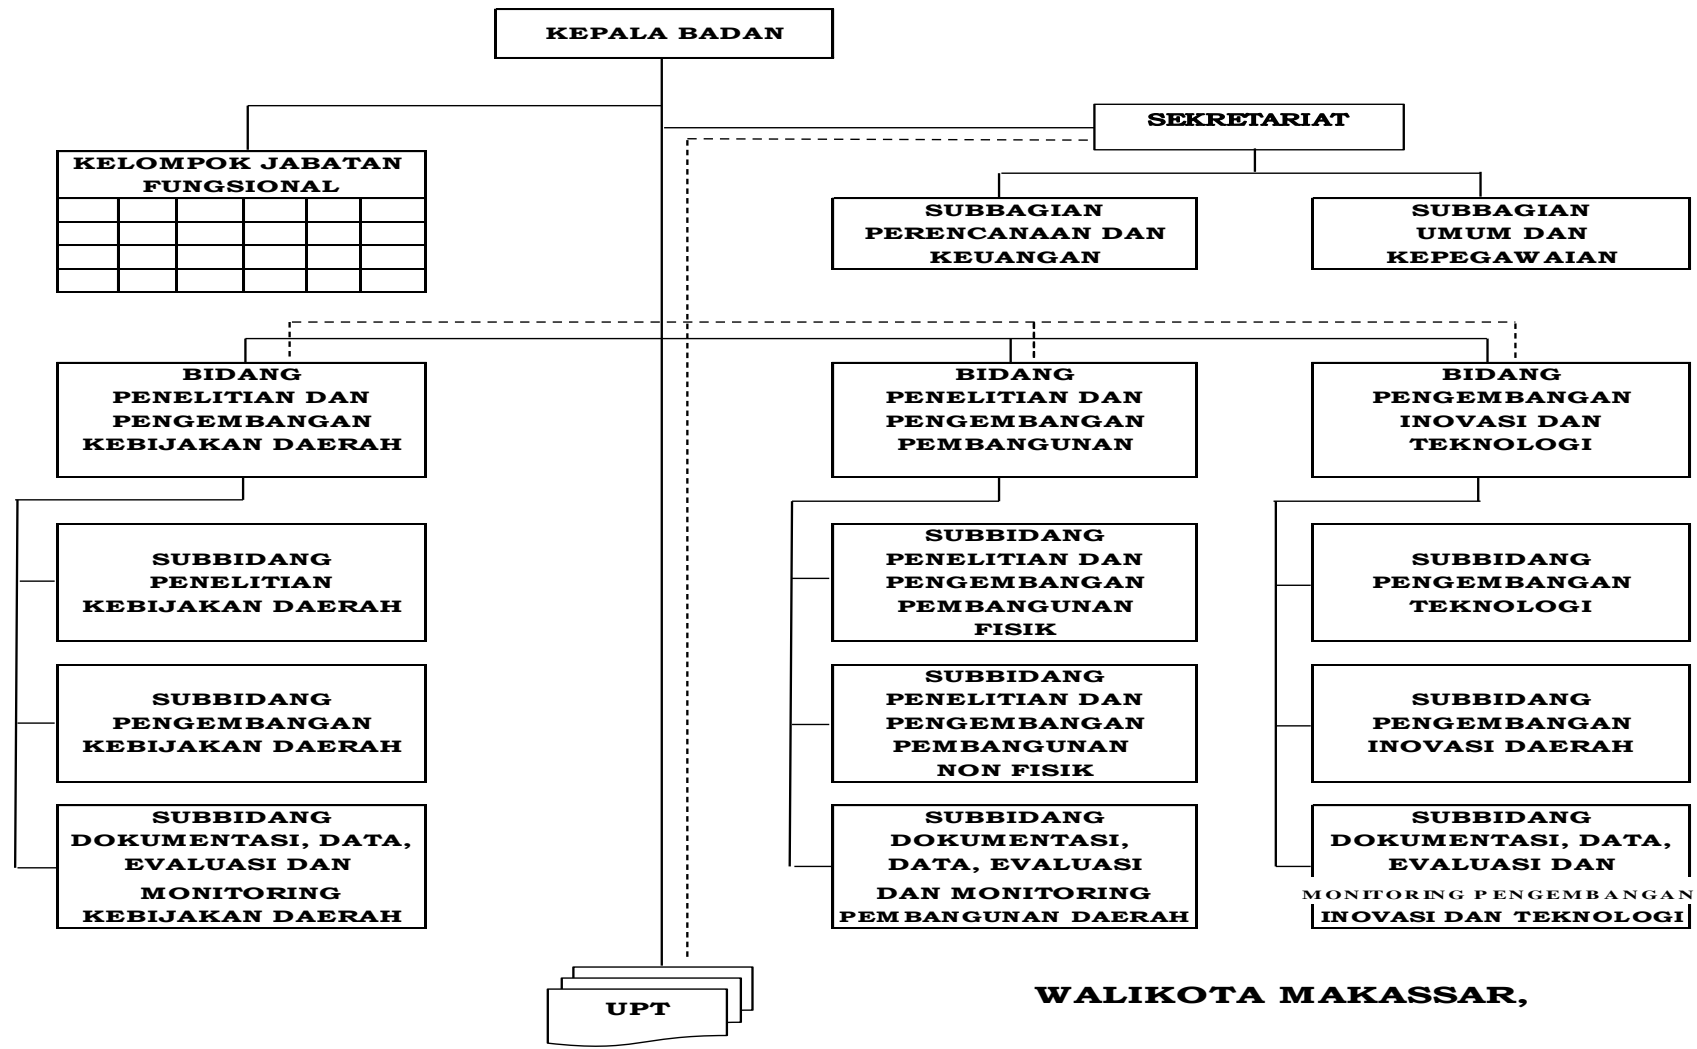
KEPALA BADAN

KELOMPOK JABATAN FUNGSIONAL

SEKRETARIAT

SUBBAGIAN PERENCANAAN DAN KEUANGAN

SUBBAGIAN UMUM DAN KEPEGAWAIAN

BIDANG PENELITIAN DAN PENGEMBANGAN KEBIJAKAN DAERAH

SUBBIDANG PENELITIAN KEBIJAKAN DAERAH

SUBBIDANG PENGEMBANGAN KEBIJAKAN DAERAH

SUBBIDANG DOKUMENTASI, DATA, EVALUASI DAN MONITORING KEBIJAKAN DAERAH

BIDANG PENELITIAN DAN PENGEMBANGAN PEMBANGUNAN

SUBBIDANG PENELITIAN DAN PENGEMBANGAN PEMBANGUNAN FISIK

SUBBIDANG PENELITIAN DAN PENGEMBANGAN PEMBANGUNAN NON FISIK

SUBBIDANG DOKUMENTASI, DATA, EVALUASI DAN MONITORING PEMBANGUNAN DAERAH

BIDANG PENGEMBANGAN INOVASI DAN TEKNOLOGI

SUBBIDANG PENGEMBANGAN TEKNOLOGI

SUBBIDANG PENGEMBANGAN INOVASI DAERAH

SUBBIDANG DOKUMENTASI, DATA, EVALUASI DAN MONITORING PENGEMBANGAN INOVASI DAN TEKNOLOGI

UPT

WALIKOTA MAKASSAR,